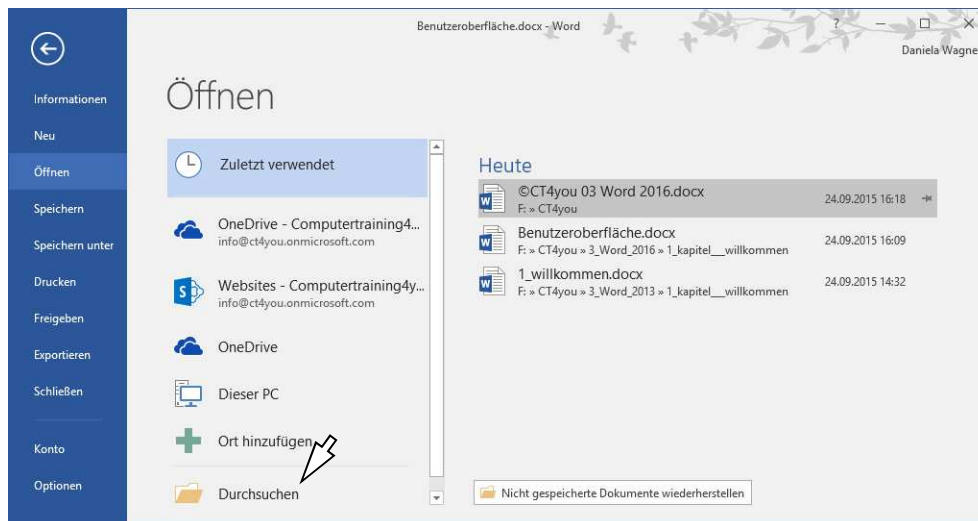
Benutzeroberfläche.docx - Word

?

Daniela Wagne

Informationen

Neu

Öffnen

Speichern

Speichern unter

Drucken

Freigeben

Exportieren

Schließen

Konto

Optionen

Öffnen

Zuletzt verwendet

OneDrive - Computertraining4...
info@ct4you.onmicrosoft.com

Websites - Computertraining4y...
info@ct4you.onmicrosoft.com

OneDrive

Dieser PC

Ort hinzufügen

Durchsuchen

Heute

©CT4you 03 Word 2016.docx
F: » CT4you
24.09.2015 16:18

Benutzeroberfläche.docx
F: » CT4you » 3_Word_2016 » 1_kapitel__willkommen
24.09.2015 16:09

1_willkommen.docx
F: » CT4you » 3_Word_2013 » 1_kapitel__willkommen
24.09.2015 14:32

Nicht gespeicherte Dokumente wiederherstellen